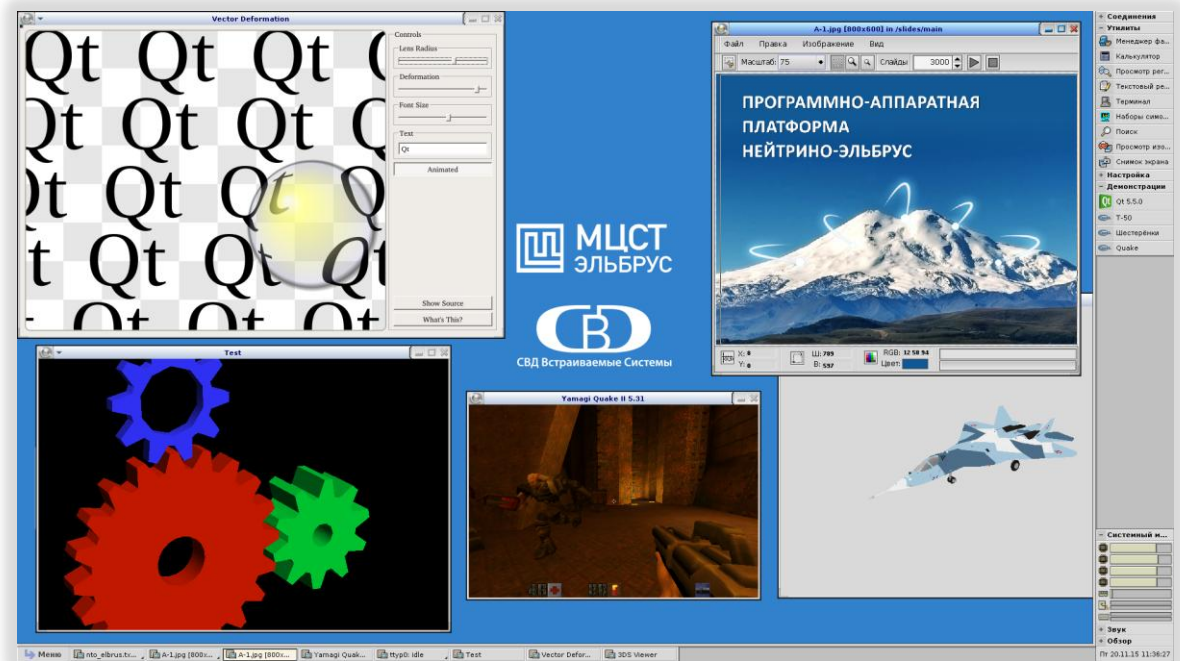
Vector Deformation

Qt Qt Qt
Qt Qt Qt
Qt Qt Qt
Qt Qt Qt

Controls
Lens Radius
Deformation
Font Size
Text
Qt
Animated
Show Source
What's This?

Test

A-1.jpg [800x600] in /slides/main
Файл Правка Изображение Вид
Масштаб: 75 Слайды: 3000

ПРОГРАММНО-АППАРАТНАЯ ПЛАТФОРМА НЕЙТРИНО-ЭЛЬБРУС

X: 0 Y: 0
Ш: 789 В: 597
RGB: 12 58 94
Цвет:

МЦСТ ЭЛЬБРУС

СВД Встраиваемые Системы

Yamagi Quake II 5.31

Соединения
Утилиты
Менеджер фа...
Калькулятор
Просмотр рег...
Текстовый ре...
Терминал
Наборы симв...
Поиск
Просмотр изо...
Снимок экрана
Настройка
Демонстрации
Qt 5.5.0
T-50
Шестерёнки
Quake

Системный м...
Звук
Обзор

Меню | nto_elbrus.tx... | A-1.jpg [800x... | A-1.jpg [800x... | Yamagi Quak... | ttyp0: idle | Test | Vector Defor... | 3DS Viewer
Пт 20.11.15 11:36:27